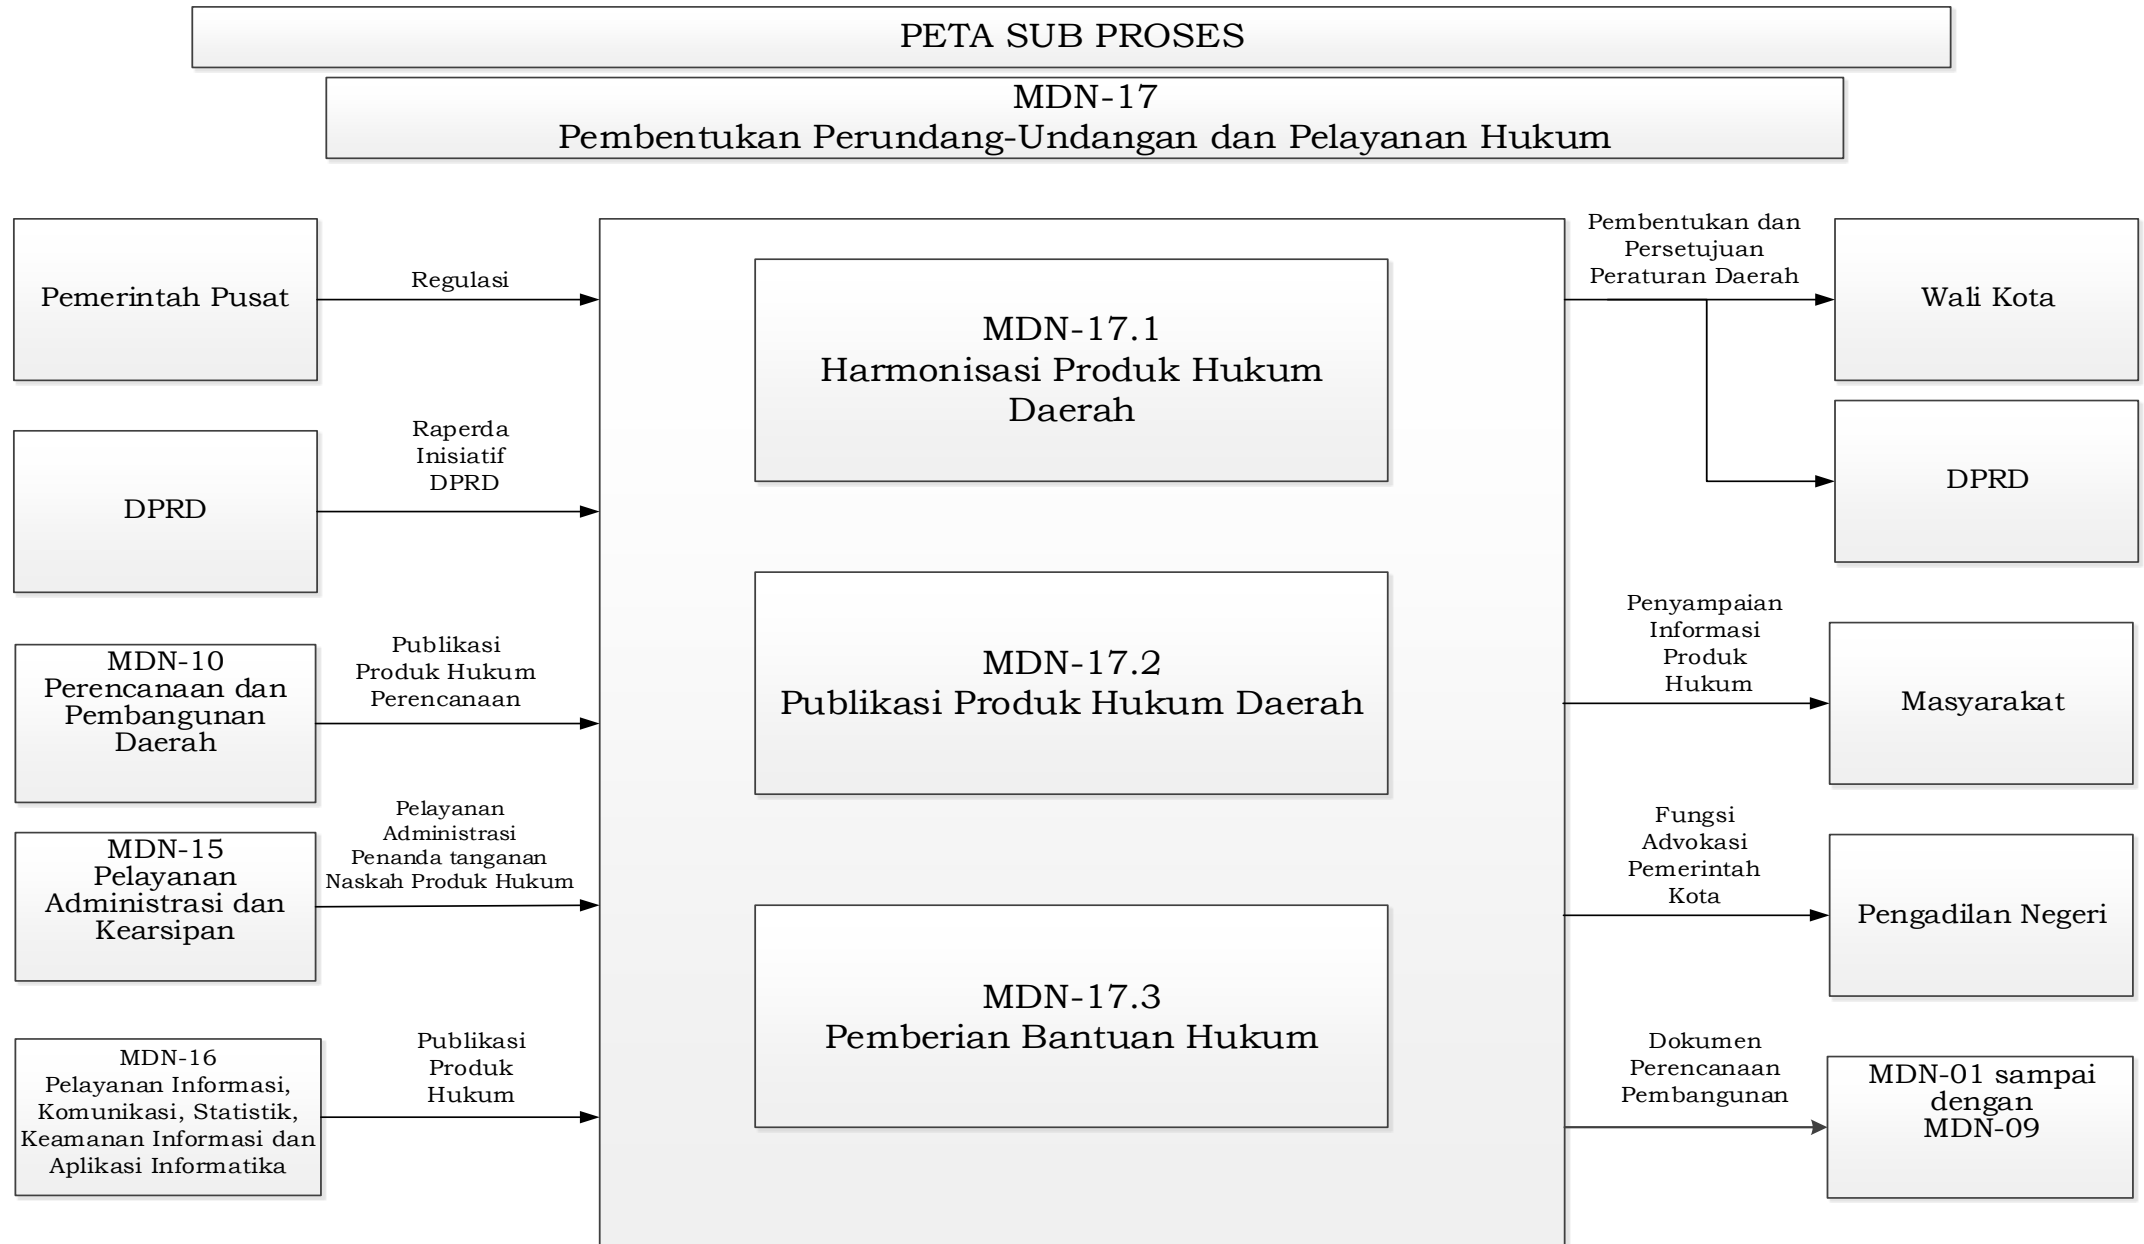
PETA SUB PROSES

MDN-17
Pembentukan Perundang-Undangan dan Pelayanan Hukum

Pemerintah Pusat

Regulasi

DPRD

Raperda Inisiatif DPRD

MDN-10
Perencanaan dan Pembangunan Daerah

Publikasi Produk Hukum Perencanaan

MDN-15
Pelayanan Administrasi dan Kearsipan

Pelayanan Administrasi Penanda tanganan Naskah Produk Hukum

MDN-16
Pelayanan Informasi, Komunikasi, Statistik, Keamanan Informasi dan Aplikasi Informatika

Publikasi Produk Hukum

MDN-17.1
Harmonisasi Produk Hukum Daerah

MDN-17.2
Publikasi Produk Hukum Daerah

MDN-17.3
Pemberian Bantuan Hukum

Pembentukan dan Persetujuan Peraturan Daerah

Wali Kota

DPRD

Penyampaian Informasi Produk Hukum

Masyarakat

Fungsi Advokasi Pemerintah Kota

Pengadilan Negeri

Dokumen Perencanaan Pembangunan

MDN-01 sampai dengan MDN-09